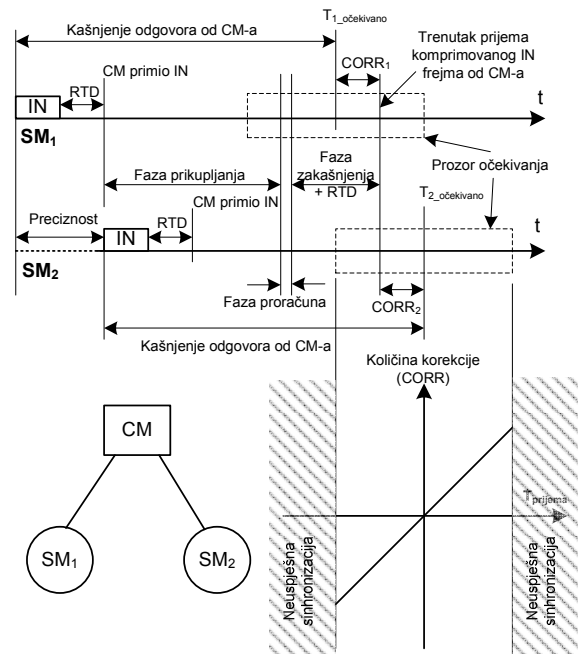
Kašnjenje odgovora od CM-a

$T_{1\_očekivano}$

Trenutak prijema komprimovanog IN frejma od CM-a

$CORR_1$

IN

RTD

CM primio IN

t

$SM_1$

Prozor očekivanja

Faza prikupljanja

Faza zakašnjenja + RTD

$T_{2\_očekivano}$

Preciznost

IN

RTD

CM primio IN

t

$SM_2$

Faza proračuna

$CORR_2$

Kašnjenje odgovora od CM-a

Količina korekcije (CORR)

CM

$T_{prijema}$

$SM_1$

$SM_2$

Neuspješna sinhronizacija

Neuspješna sinhronizacija